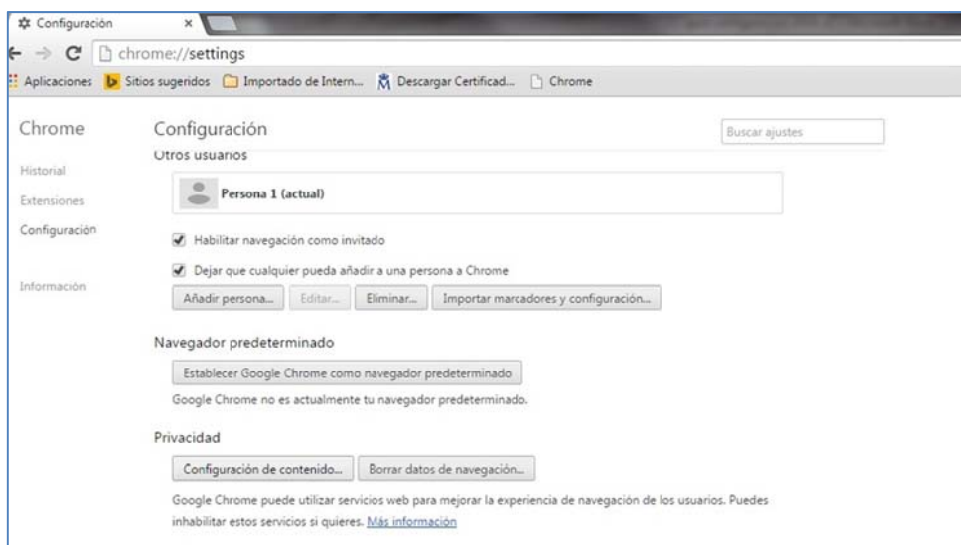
Configuración ×

chrome://settings

Aplicaciones Sitios sugeridos Importado de Intern... Descargar Certificad... Chrome

Chrome

Historial

Extensiones

Configuración

Información

Configuración

Buscar ajustes

Otros usuarios

Persona 1 (actual)

Habilitar navegación como invitado

Dejar que cualquier pueda añadir a una persona a Chrome

Añadir persona... Editar... Eliminar... Importar marcadores y configuración...

Navegador predeterminado

Establecer Google Chrome como navegador predeterminado

Google Chrome no es actualmente tu navegador predeterminado.

Privacidad

Configuración de contenido... Borrar datos de navegación...

Google Chrome puede utilizar servicios web para mejorar la experiencia de navegación de los usuarios. Puedes inhabilitar estos servicios si quieres. Más información